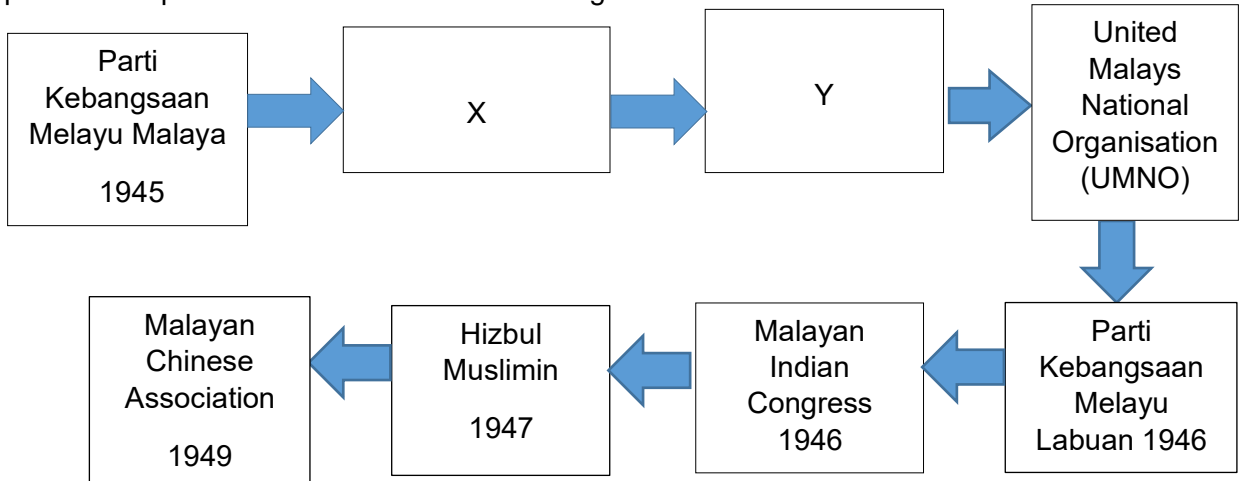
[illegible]

Parti Kebangsaan Melayu Malaya

1945

X

Y

United Malays National Organisation (UMNO)

Parti Kebangsaan Melayu Labuan 1946

Malayan Indian Congress 1946

Hizbul Muslimin

1947

Malayan Chinese Association

1949